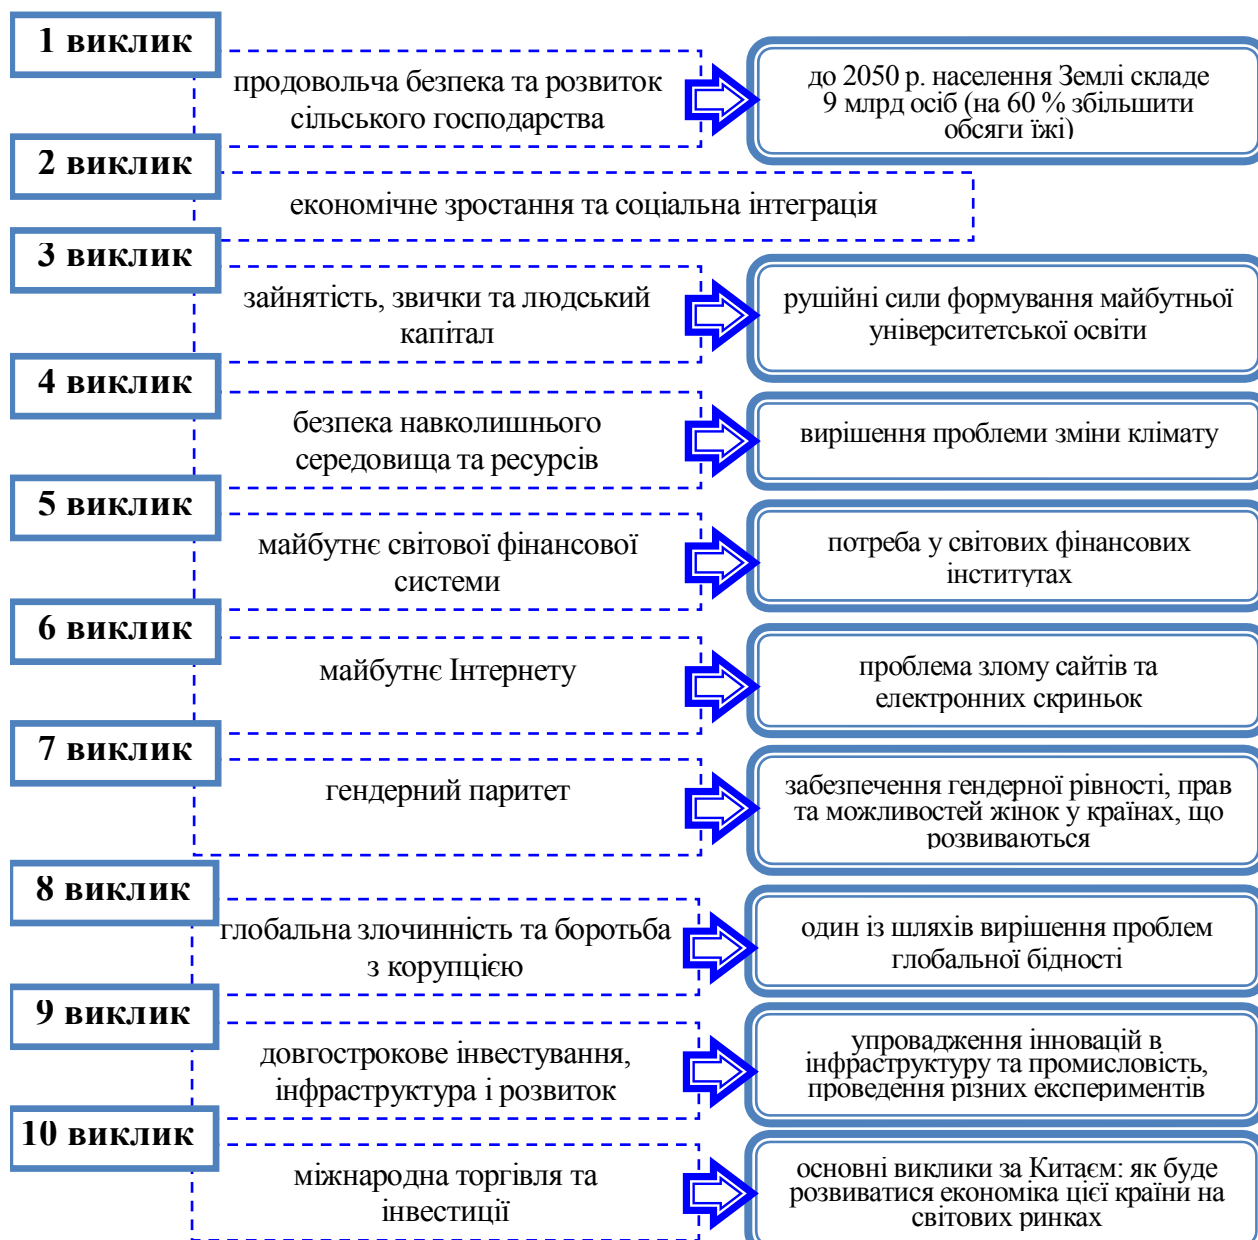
1 виклик

продовольча безпека та розвиток сільського господарства

до 2050 р. населення Землі складе 9 млрд осіб (на 60 % збільшити обсяги їжі)

2 виклик

економічне зростання та соціальна інтеграція

3 виклик

зайнятість, звички та людський капітал

рушійні сили формування майбутньої університетської освіти

4 виклик

безпека навколишнього середовища та ресурсів

вирішення проблеми зміни клімату

5 виклик

майбутнє світової фінансової системи

потреба у світових фінансових інститутах

6 виклик

майбутнє Інтернету

проблема злому сайтів та електронних скриньок

7 виклик

гендерний паритет

забезпечення гендерної рівності, прав та можливостей жінок у країнах, що розвиваються

8 виклик

глобальна злочинність та боротьба з корупцією

один із шляхів вирішення проблем глобальної бідності

9 виклик

довгострокове інвестування, інфраструктура і розвиток

упровадження інновацій в інфраструктуру та промисловість, проведення різних експериментів

10 виклик

міжнародна торгівля та інвестиції

основні виклики за Китаєм: як буде розвиватися економіка цієї країни на світових ринках